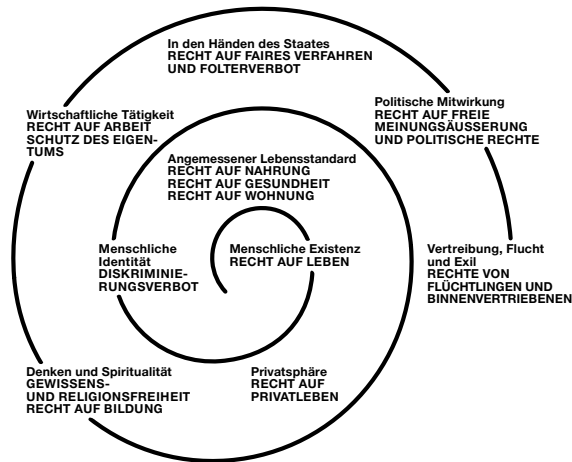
In den Händen des Staates
RECHT AUF FAIRES VERFAHREN UND FOLTERVERBOT

Wirtschaftliche Tätigkeit
RECHT AUF ARBEIT
SCHUTZ DES EIGENTUMS

Politische Mitwirkung
RECHT AUF FREIE MEINUNGSÄUSSERUNG UND POLITISCHE RECHTE

Angemessener Lebensstandard
RECHT AUF NAHRUNG
RECHT AUF GESUNDHEIT
RECHT AUF WOHNUNG

Menschliche Identität
DISKRIMINIERUNGSVERBOT

Menschliche Existenz
RECHT AUF LEBEN

Vertreibung, Flucht und Exil
RECHTE VON FLÜCHTLINGEN UND BINNENVERTRIEBENEN

Denken und Spiritualität
GEWISSENS- UND RELIGIONSFREIHEIT
RECHT AUF BILDUNG

Privatsphäre
RECHT AUF PRIVATLEBEN